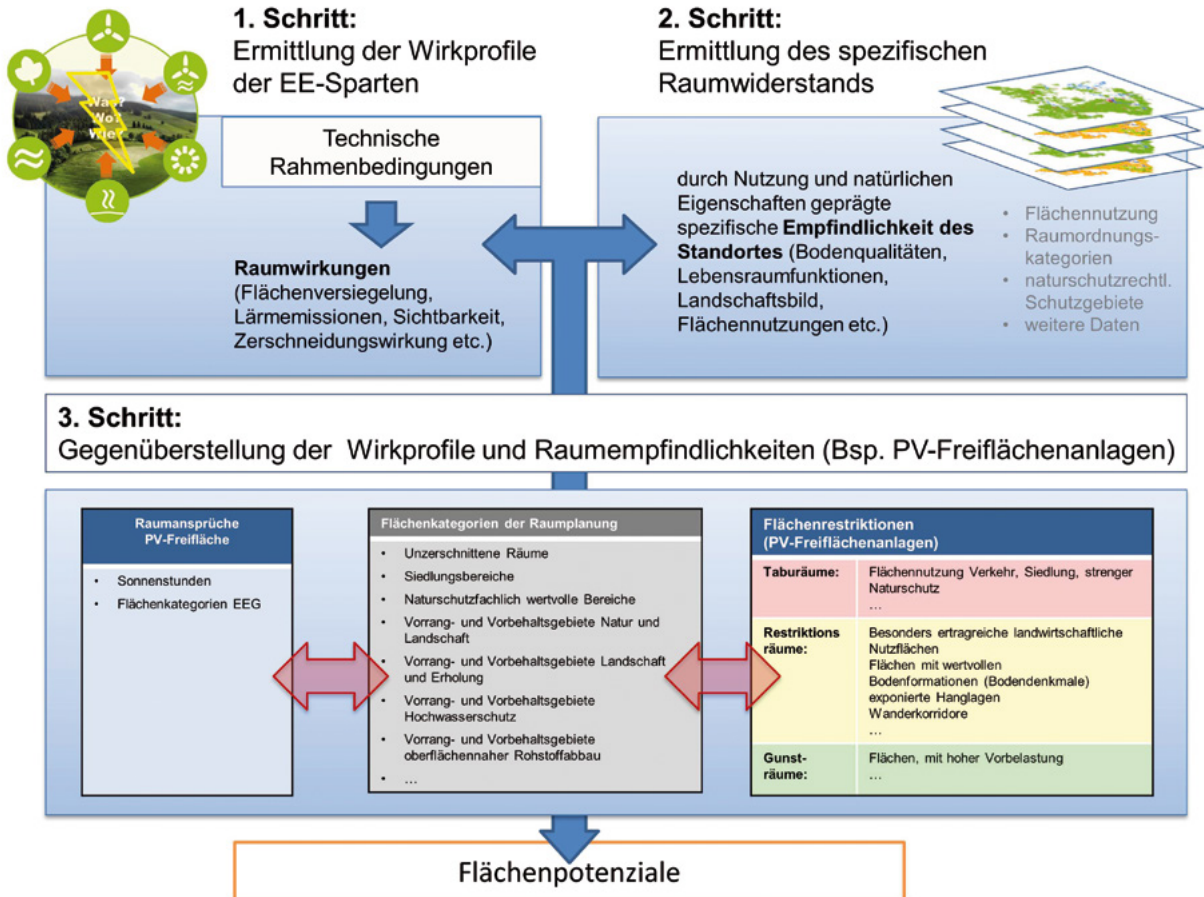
Was? Wo? Wie?

1. Schritt:
Ermittlung der Wirkprofile der EE-Sparten

Technische Rahmenbedingungen

Raumwirkungen (Flächenversiegelung, Lärmemissionen, Sichtbarkeit, Zerschneidungswirkung etc.)

2. Schritt:
Ermittlung des spezifischen Raumwiderstands

durch Nutzung und natürlichen Eigenschaften geprägte spezifische Empfindlichkeit des Standortes (Bodenqualitäten, Lebensraumfunktionen, Landschaftsbild, Flächennutzungen etc.)

- Flächennutzung
- Raumordnungskategorien
- naturschutzrechtl. Schutzgebiete
- weitere Daten

3. Schritt:
Gegenüberstellung der Wirkprofile und Raumempfindlichkeiten (Bsp. PV-Freiflächenanlagen)

Raumansprüche PV-Freifläche

- Sonnenstunden
- Flächenkategorien EEG

Flächenkategorien der Raumplanung

- Unzerschnittene Räume
- Siedlungsbereiche
- Naturschutzfachlich wertvolle Bereiche
- Vorrang- und Vorbehaltsgebiete Natur und Landschaft
- Vorrang- und Vorbehaltsgebiete Landschaft und Erholung
- Vorrang- und Vorbehaltsgebiete Hochwasserschutz
- Vorrang- und Vorbehaltsgebiete oberflächennaher Rohstoffabbau
- ...

Flächenrestriktionen (PV-Freiflächenanlagen)

| | |
|---|---|
| Taburäume: | Flächennutzung Verkehr, Siedlung, strenger Naturschutz ... |
| Restriktionsräume: | Besonders ertragreiche landwirtschaftliche Nutzflächen Flächen mit wertvollen Bodenformationen (Bodendenkmale) exponierte Hanglagen Wanderkorridore ... |
| Gunsträume: | Flächen, mit hoher Vorbelastung ... |

Flächenpotenziale